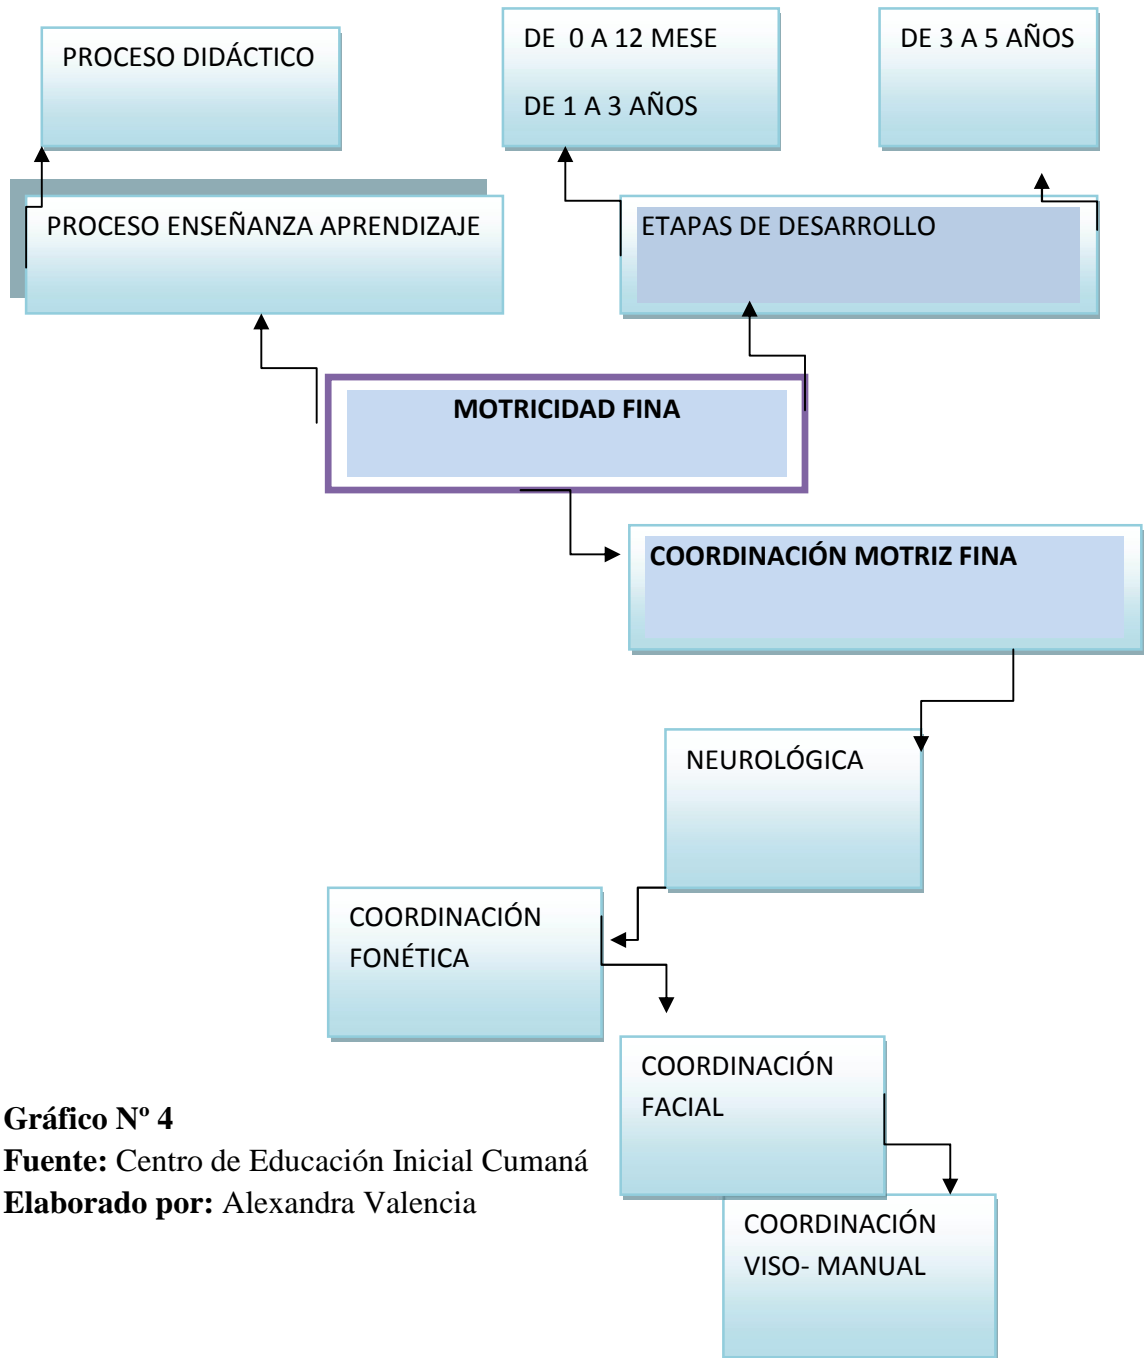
PROCESO DIDÁCTICO

DE 0 A 12 MESE

DE 1 A 3 AÑOS

DE 3 A 5 AÑOS

PROCESO ENSEÑANZA APRENDIZAJE

ETAPAS DE DESARROLLO

MOTRICIDAD FINA

COORDINACIÓN MOTRIZ FINA

NEUROLÓGICA

COORDINACIÓN FONÉTICA

COORDINACIÓN FACIAL

COORDINACIÓN VISO- MANUAL

**Gráfico Nº 4**
**Fuente:** Centro de Educación Inicial Cumaná
**Elaborado por:** Alexandra Valencia